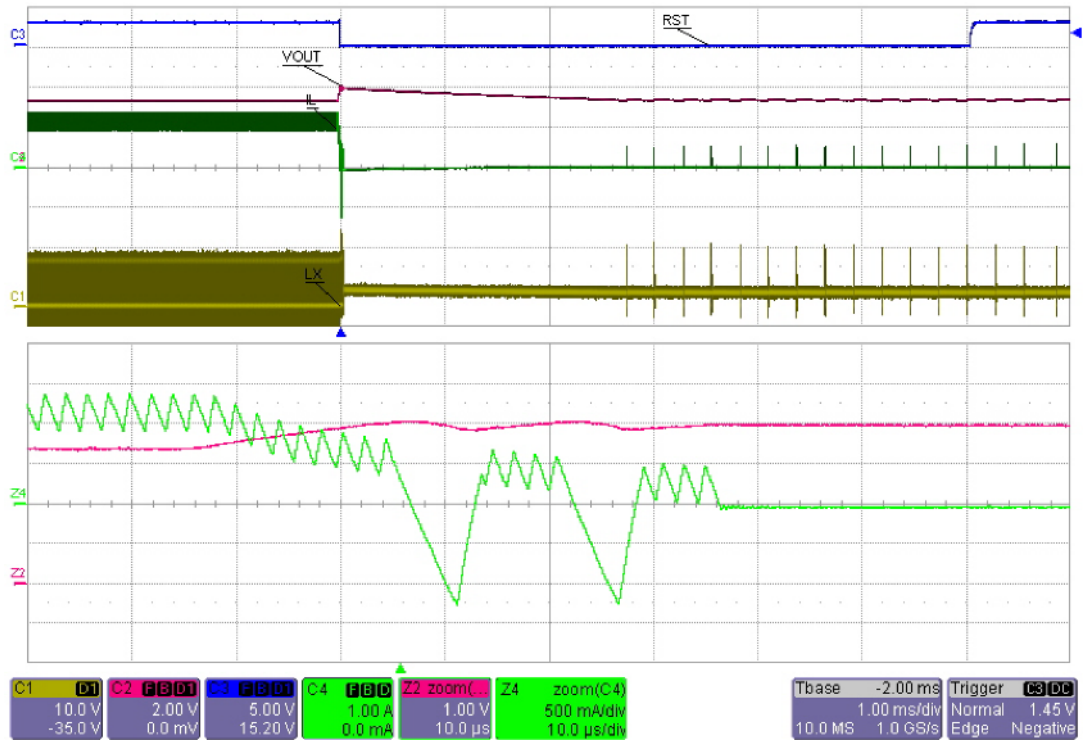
C3
RST
VOUT
IL
C8
LX
C1
Z4
Z2

| C1 D1 | C2 FBD1 | C3 FBD1 | C4 FBD | Z2 zoom(... | Z4 zoom(C4) |
|---|---|---|---|---|---|
| 10.0 V | 2.00 V | 5.00 V | 1.00 A | 1.00 V | 500 mA/div |
| -35.0 V | 0.0 mV | 15.20 V | 0.0 mA | 10.0 µs | 10.0 µs/div |

| Tbase | -2.00 ms | Trigger | C3 DC |
|---|---|---|---|
| | 1.00 ms/div | Normal | 1.45 V |
| 10.0 MS | 1.0 GS/s | Edge | Negative |